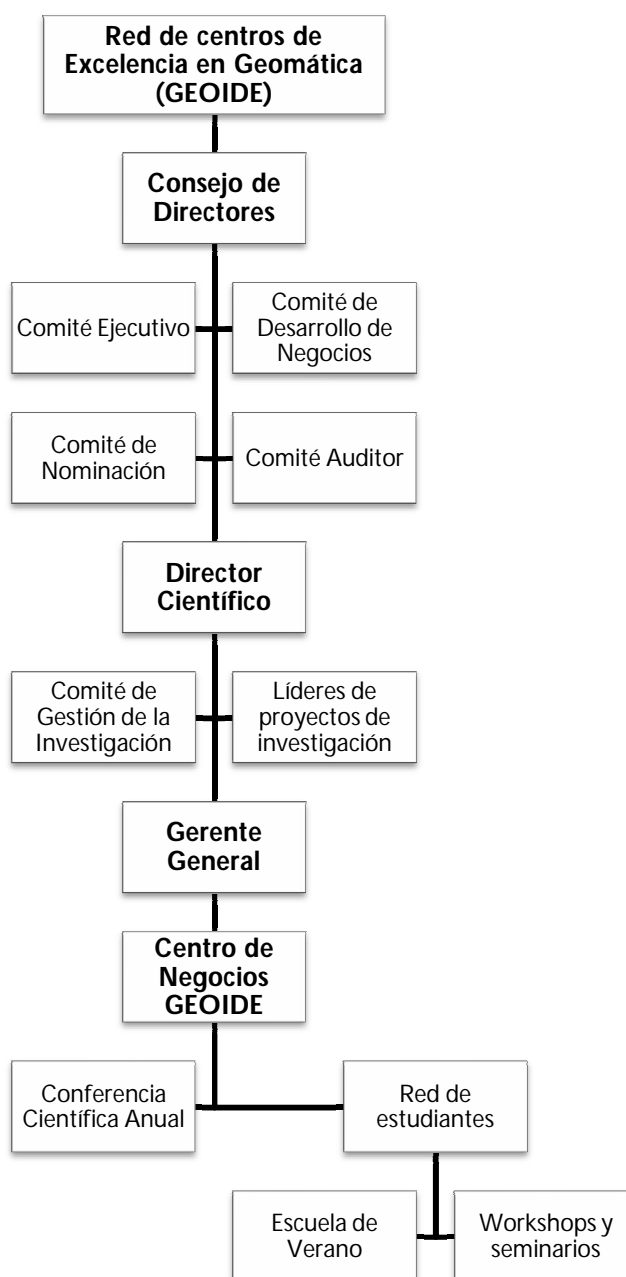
Red de centros de Excelencia en Geomática (GEOIDE)

Consejo de Directores

Comité Ejecutivo

Comité de Desarrollo de Negocios

Comité de Nominación

Comité Auditor

Director Científico

Comité de Gestión de la Investigación

Líderes de proyectos de investigación

Gerente General

Centro de Negocios GEOIDE

Conferencia Científica Anual

Red de estudiantes

Escuela de Verano

Workshops y seminarios